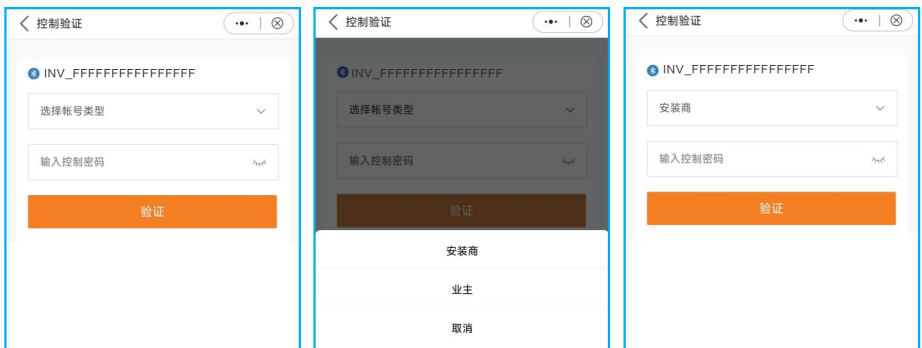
控制验证

INV_FFFFFFFFFFFFFFFF

选择帐号类型

输入控制密码

验证

控制验证

INV_FFFFFFFFFFFFFFFF

选择帐号类型

输入控制密码

验证

安装商

业主

取消

控制验证

INV_FFFFFFFFFFFFFFFF

安装商

输入控制密码

验证